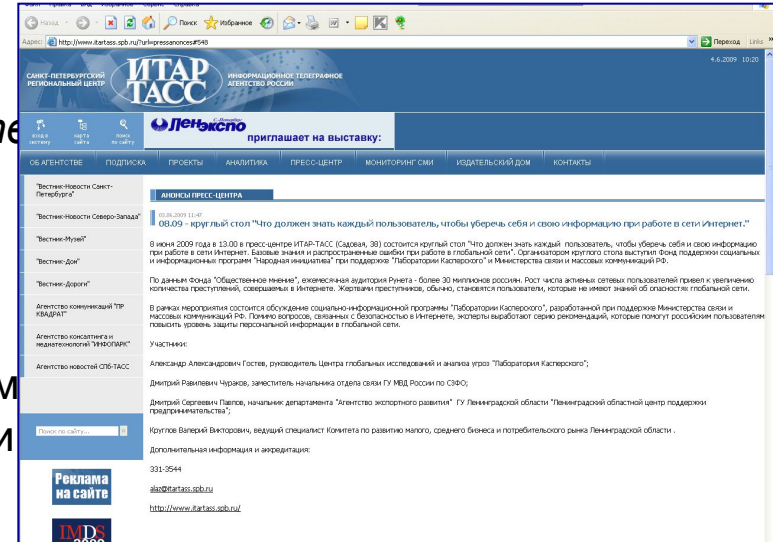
Назад · Поиск Избранное

Адрес: http://www.itartass.spb.ru/?url=pressanonces#548 Переход Links

САНКТ-ПЕТЕРБУРГСКИЙ РЕГИОНАЛЬНЫЙ ЦЕНТР ИТАР ТАСС ИНФОРМАЦИОННОЕ ТЕЛЕГРАФНОЕ АГЕНТСТВО РОССИИ 4.6.2009 10:20

вход в систему карта сайта поиск по сайту

ЛенЭкспо приглашает на выставку:

ОБ АГЕНТСТВЕ ПОДПИСКА ПРОЕКТЫ АНАЛИТИКА ПРЕСС-ЦЕНТР МОНИТОРИНГ СМИ ИЗДАТЕЛЬСКИЙ ДОМ КОНТАКТЫ

"Вестник-Новости Санкт-Петербурга"

"Вестник-Новости Северо-Запада"

"Вестник-Музей"

"Вестник-Дом"

"Вестник-Дороги"

Агентство коммуникаций "ПР КВАДРАТ"

Агентство консалтинга и медиатехнологий "ИНФОПАРК"

Агентство новостей СПб-ТАСС

Поиск по сайту...

Реклама на сайте

IMDS

АНОНСЫ ПРЕСС-ЦЕНТРА

03.06.2009 11:47

08.09 - круглый стол "Что должен знать каждый пользователь, чтобы уберечь себя и свою информацию при работе в сети Интернет."

8 июня 2009 года в 13.00 в пресс-центре ИТАР-ТАСС (Садовая, 38) состоится круглый стол "Что должен знать каждый пользователь, чтобы уберечь себя и свою информацию при работе в сети Интернет. Базовые знания и распространенные ошибки при работе в глобальной сети". Организатором круглого стола выступил Фонд поддержки социальных и информационных программ "Народная инициатива" при поддержке "Лаборатории Касперского" и Министерства связи и массовых коммуникаций РФ.

По данным Фонда "Общественное мнение", ежемесячная аудитория Рунета - более 30 миллионов россиян. Рост числа активных сетевых пользователей привел к увеличению количества преступлений, совершаемых в Интернете. Жертвами преступников, обычно, становятся пользователи, которые не имеют знаний об опасностях глобальной сети.

В рамках мероприятия состоится обсуждение социально-информационной программы "Лаборатории Касперского", разработанной при поддержке Министерства связи и массовых коммуникаций РФ. Помимо вопросов, связанных с безопасностью в Интернете, эксперты выработают серию рекомендаций, которые помогут российским пользователям повысить уровень защиты персональной информации в глобальной сети.

Участники:

Александр Александрович Гостев, руководитель Центра глобальных исследований и анализа угроз "Лаборатория Касперского";

Дмитрий Равилевич Чураков, заместитель начальника отдела связи ГУ МВД России по СЗФО;

Дмитрий Сергеевич Павлов, начальник департамента "Агентство экспортного развития" ГУ Ленинградской области "Ленинградский областной центр поддержки предпринимательства";

Кругов Валерий Викторович, ведущий специалист Комитета по развитию малого, среднего бизнеса и потребительского рынка Ленинградской области .

Дополнительная информация и аккредитация:

331-3544

alaz@itartass.spb.ru

http://www.itartass.spb.ru/